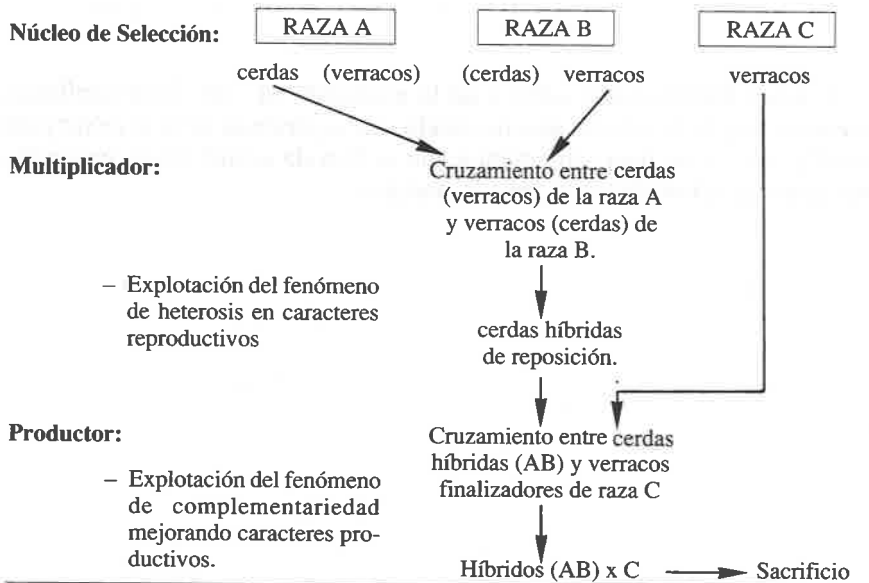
Núcleo de Selección: RAZA A RAZA B RAZA C

cerdas (verracos) (cerdas) verracos verracos

Multiplicador:

Cruzamiento entre cerdas (verracos) de la raza A y verracos (cerdas) de la raza B.

– Explotación del fenómeno de heterosis en caracteres reproductivos

cerdas híbridas de reposición.

Productor:

Cruzamiento entre cerdas híbridas (AB) y verracos finalizadores de raza C

– Explotación del fenómeno de complementariedad mejorando caracteres productivos.

Híbridos (AB) x C → Sacrificio